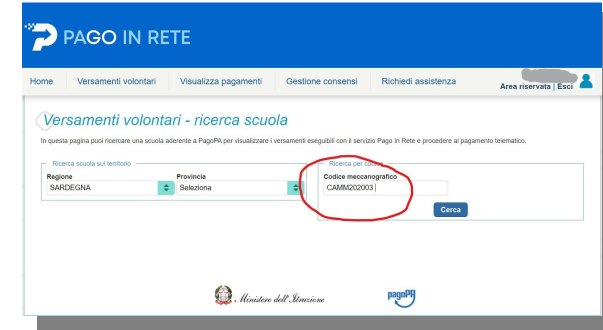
PAGO IN RETE

Home | Versamenti volontari | Visualizza pagamenti | Gestione consensi | Richiedi assistenza

Area riservata | Esci

Versamenti volontari - ricerca scuola

In questa pagina puoi ricercare una scuola aderente a PagoPA per visualizzare i versamenti eseguibili con il servizio Pago In Rete e procedere al pagamento telematico.

Ricerca scuola sul territorio

Regione
SARDEGNA

Provincia
Seleziona

Ricerca per codice

Codice meccanografico
CAMM202003

Cerca

Ministero dell'Istruzione

pagoPA